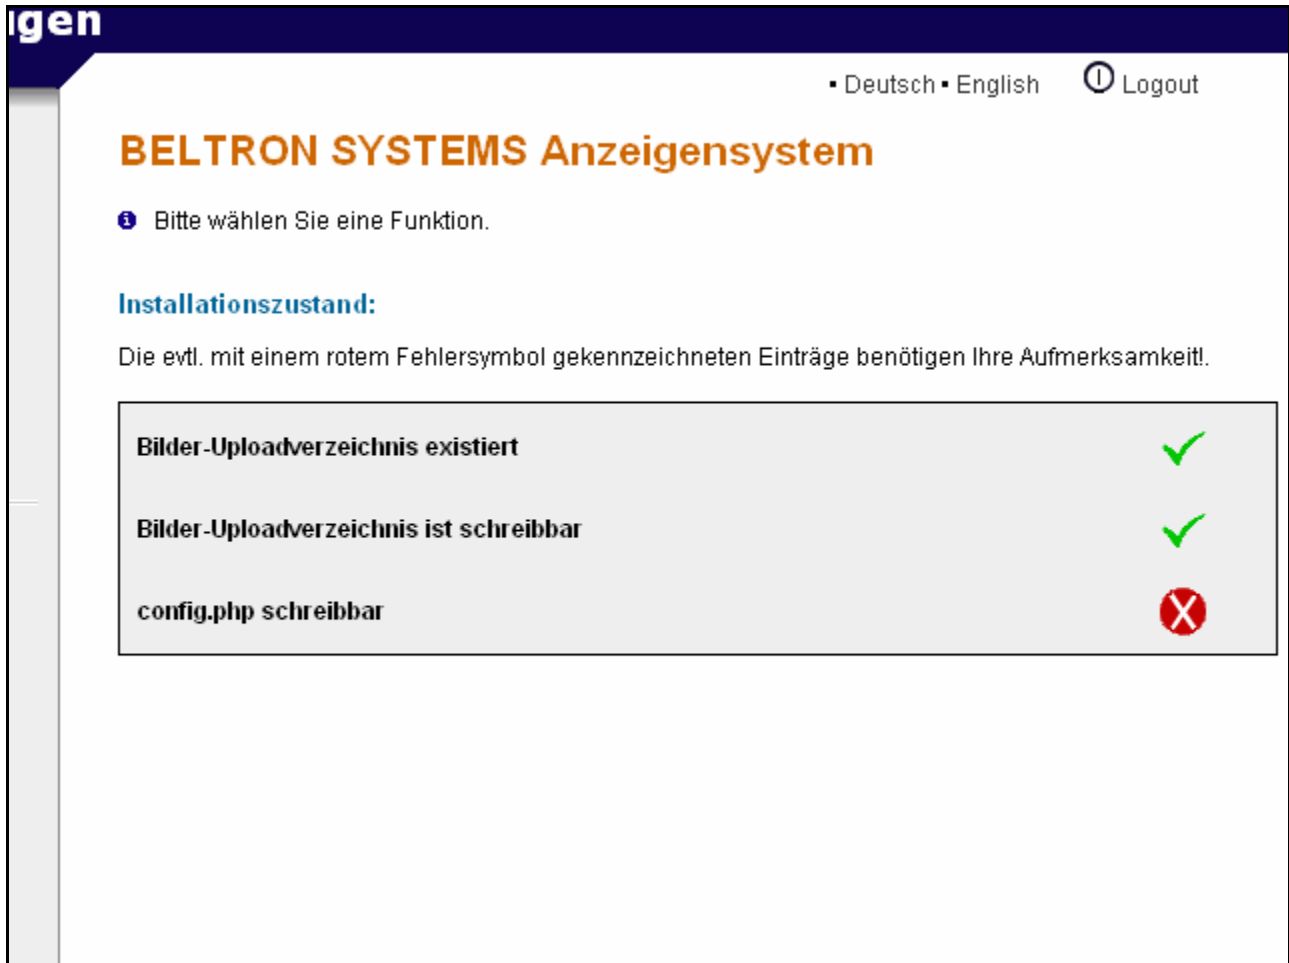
igen

• Deutsch • English Logout

BELTRON SYSTEMS Anzeigensystem

Bitte wählen Sie eine Funktion.

Installationszustand:

Die evtl. mit einem rotem Fehlersymbol gekennzeichneten Einträge benötigen Ihre Aufmerksamkeit!.

| | |
|---|---|
| Bilder-Uploadverzeichnis existiert | ✓ |
| Bilder-Uploadverzeichnis ist schreibbar | ✓ |
| config.php schreibbar | ✗ |